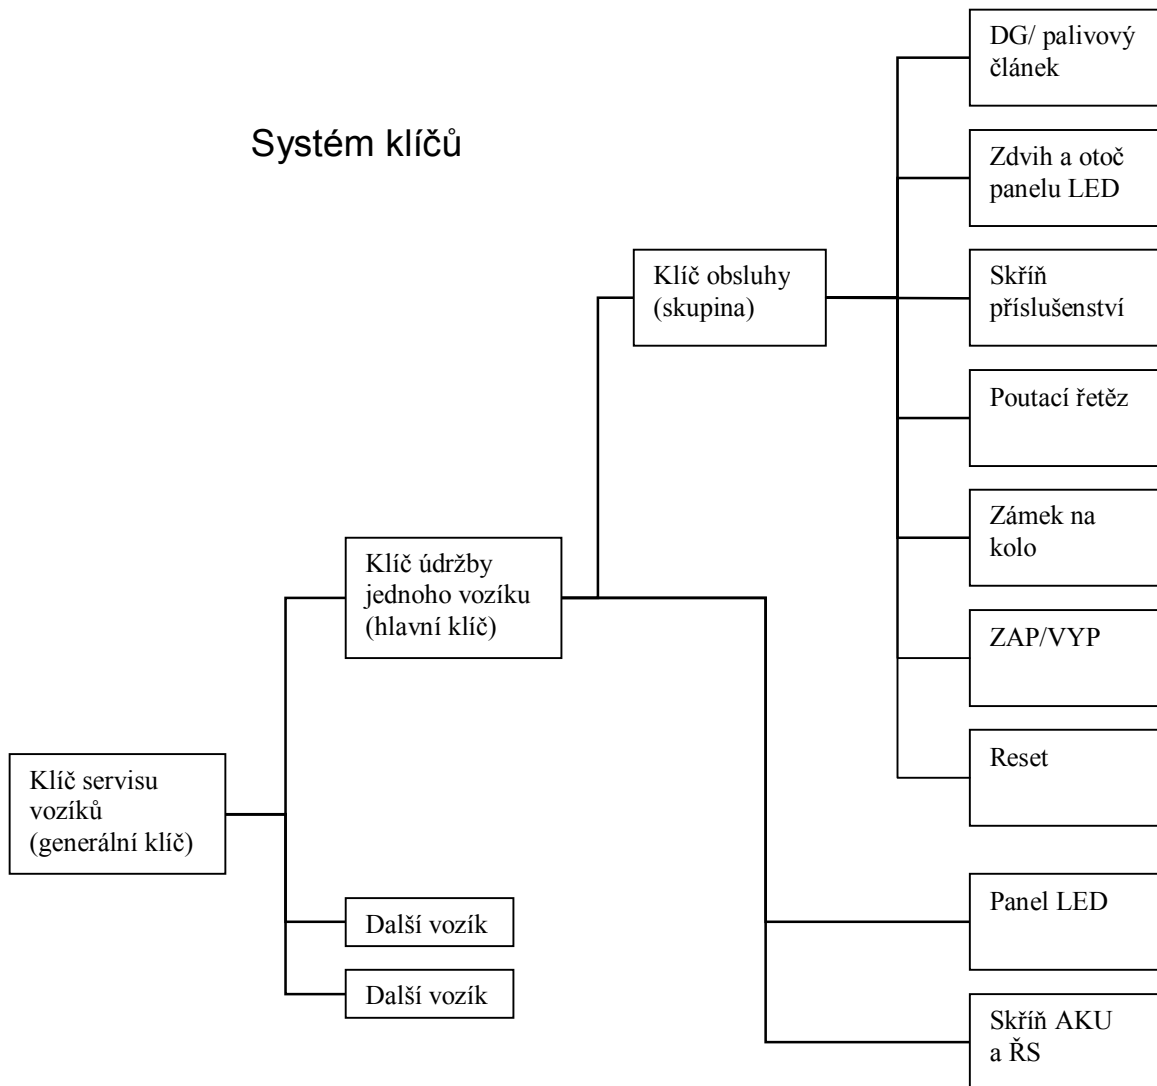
Systém klíčů

Klíč servisu vozíků (generální klíč)

Klíč údržby jednoho vozíku (hlavní klíč)

Další vozík

Další vozík

Klíč obsluhy (skupina)

DG/ palivový článek

Zdvih a otoč panelu LED

Skříň příslušenství

Poutací řetěz

Zámek na kolo

ZAP/VYP

Reset

Panel LED

Skříň AKU a ŘS